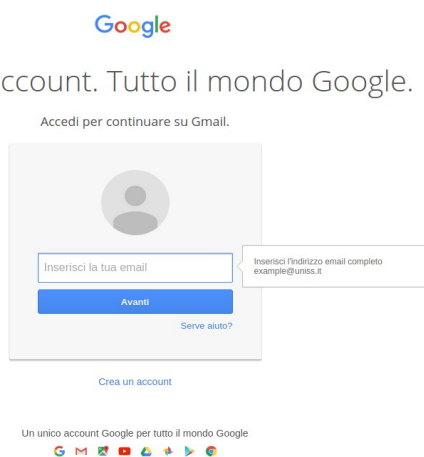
Google

ccount. Tutto il mondo Google.

Accedi per continuare su Gmail.

Inserisci la tua email

Inserisci l'indirizzo email completo
example@uniss.it

Avanti

Serve aiuto?

Crea un account

Un unico account Google per tutto il mondo Google